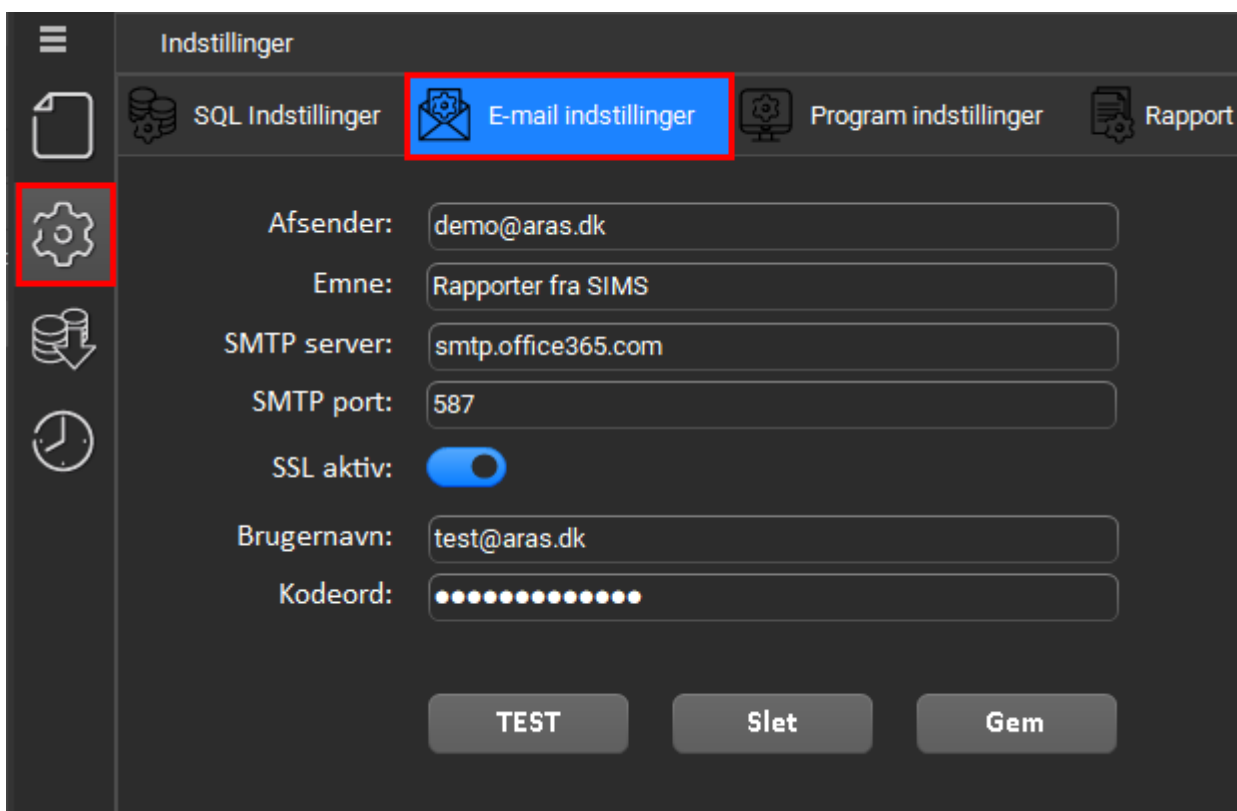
Indstillinger

SQL Indstillinger
E-mail indstillinger
Program indstillinger
Rapport

Afsender: demo@aras.dk
Emne: Rapporter fra SIMS
SMTP server: smtp.office365.com
SMTP port: 587
SSL aktiv:
Brugernavn: test@aras.dk
Kodeord: •••••••••••••

TEST
Slet
Gem